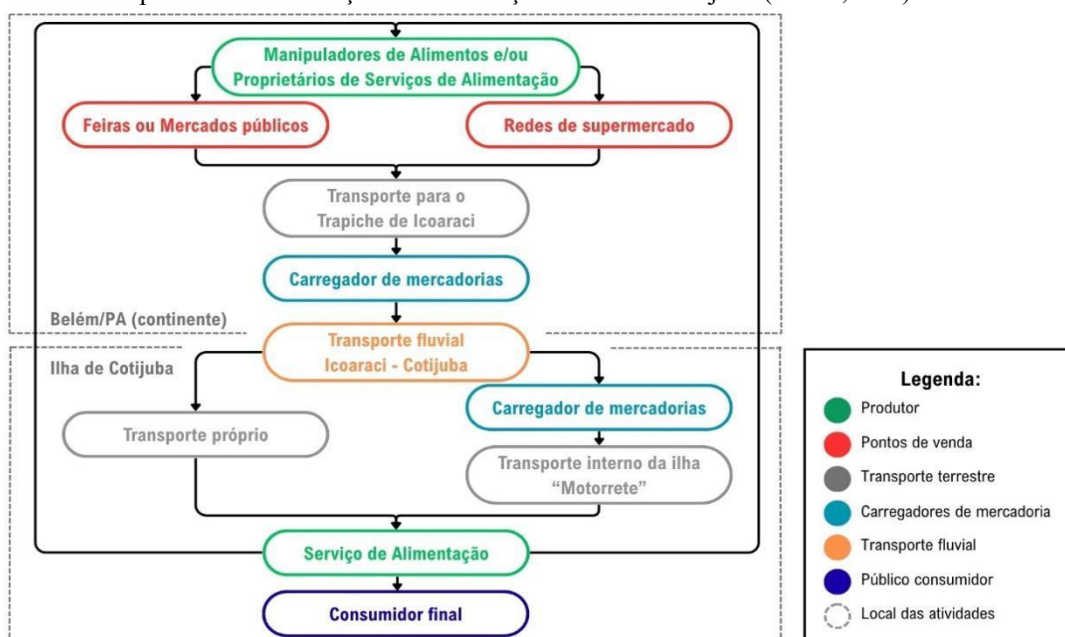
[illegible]

Manipuladores de Alimentos e/ou Proprietários de Serviços de Alimentação

Feiras ou Mercados públicos

Redes de supermercado

Transporte para o Trapiche de Icoaraci

Carregador de mercadorias

Belém/PA (continente)

Transporte fluvial Icoaraci - Cotijuba

Ilha de Cotijuba

Carregador de mercadorias

Transporte próprio

Transporte interno da ilha "Motorrete"

Serviço de Alimentação

Consumidor final

Legenda:
Produtor
Pontos de venda
Transporte terrestre
Carregadores de mercadoria
Transporte fluvial
Público consumidor
Local das atividades